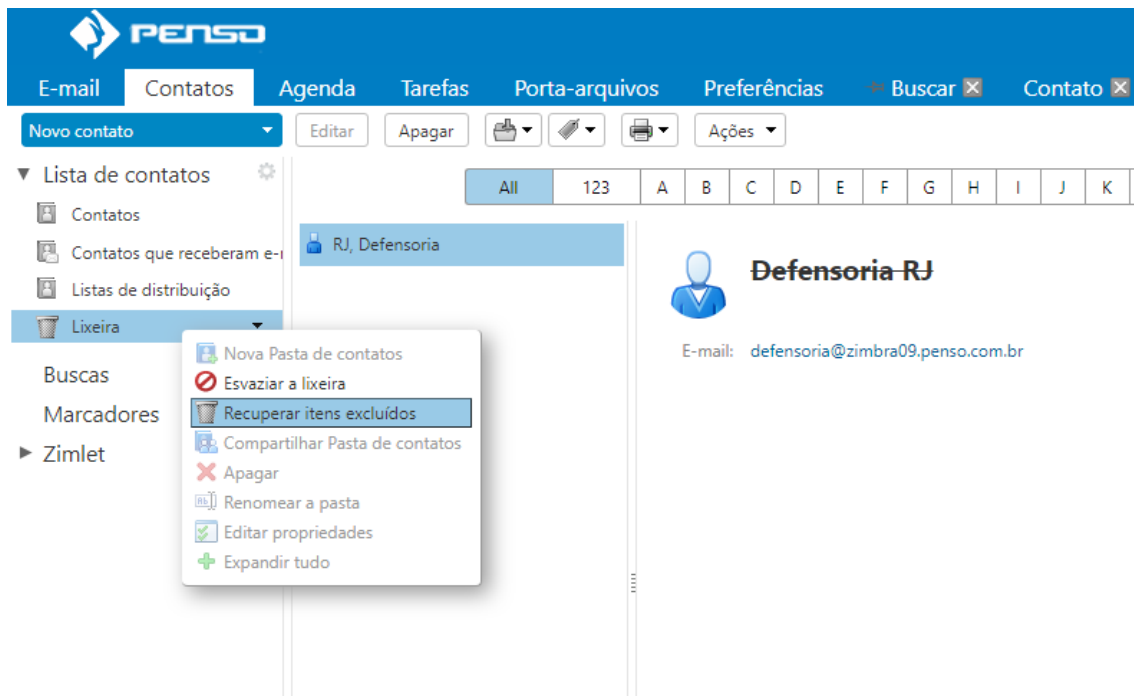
PENSO

E-mail Contatos Agenda Tarefas Porta-arquivos Preferências Buscar Contato

Novo contato Editar Apagar Ações

Lista de contatos
Contatos
Contatos que receberam e-
Listas de distribuição
Lixeira

Buscas
Marcadores
Zimlet

All 123 A B C D E F G H I J K

RJ, Defensoria

Nova Pasta de contatos
Esvaziar a lixeira
Recuperar itens excluídos
Compartilhar Pasta de contatos
Apagar
Renomear a pasta
Editar propriedades
Expandir tudo

Defensoria RJ

E-mail: defensoria@zimbra09.penso.com.br